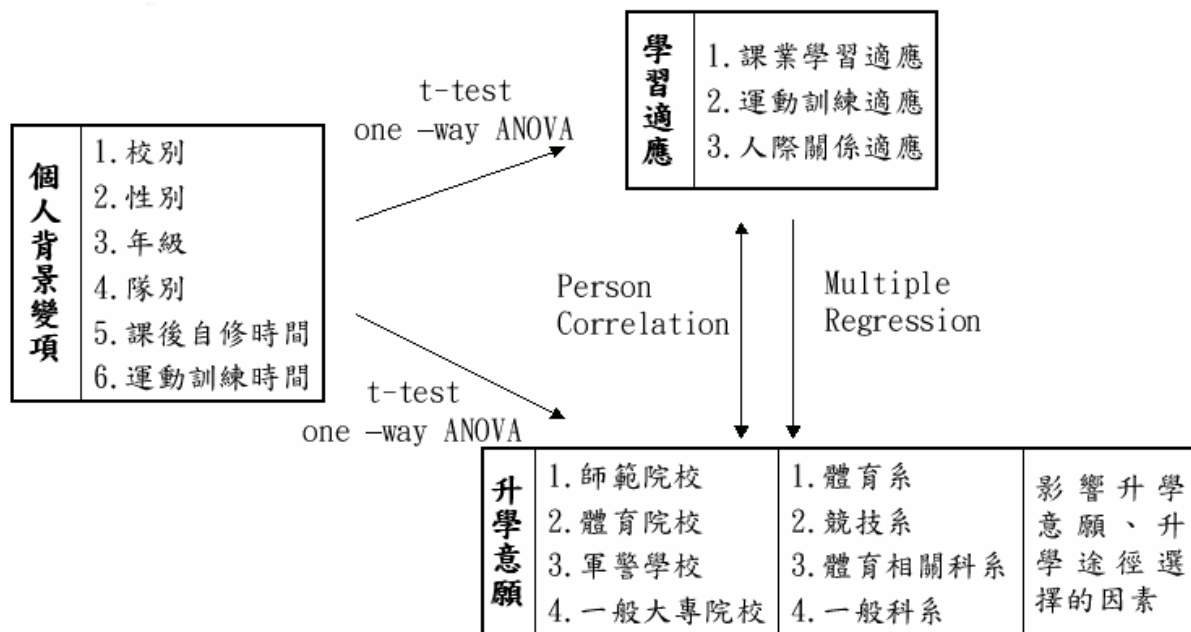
學習適應

1. 課業學習適應
2. 運動訓練適應
3. 人際關係適應

t-test
one -way ANOVA

個人背景變項

1. 校別
2. 性別
3. 年級
4. 隊別
5. 課後自修時間
6. 運動訓練時間

Person Correlation

Multiple Regression

t-test
one -way ANOVA

升學意願

| 1. 師範院校 | 1. 體育系 | 影響升學意願、升學途徑選擇的因素 |
|---|---|---|
| 2. 體育院校 | 2. 競技系 | |
| 3. 軍警學校 | 3. 體育相關科系 | |
| 4. 一般大專院校 | 4. 一般科系 | |